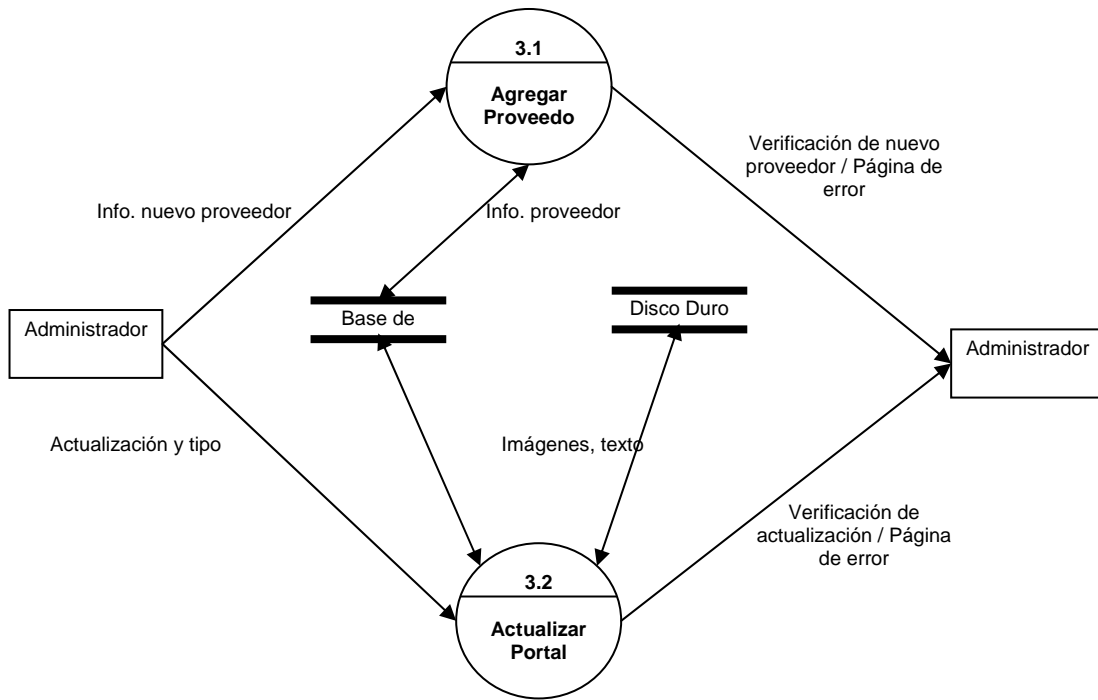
3.1

Agregar Proveedo

Verificación de nuevo proveedor / Página de error

Info. nuevo proveedor

Info. proveedor

Administrador

Base de

Disco Duro

Administrador

Actualización y tipo

Imágenes, texto

Verificación de actualización / Página de error

3.2

Actualizar Portal